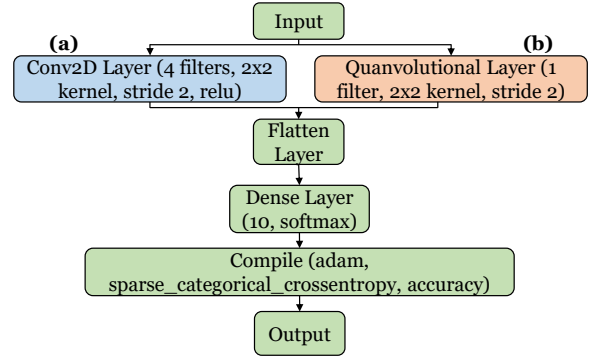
Input

(a)

Conv2D Layer (4 filters, 2x2 kernel, stride 2, relu)

(b)

Quanvolutional Layer (1 filter, 2x2 kernel, stride 2)

Flatten Layer

Dense Layer (10, softmax)

Compile (adam, sparse_categorical_crossentropy, accuracy)

Output